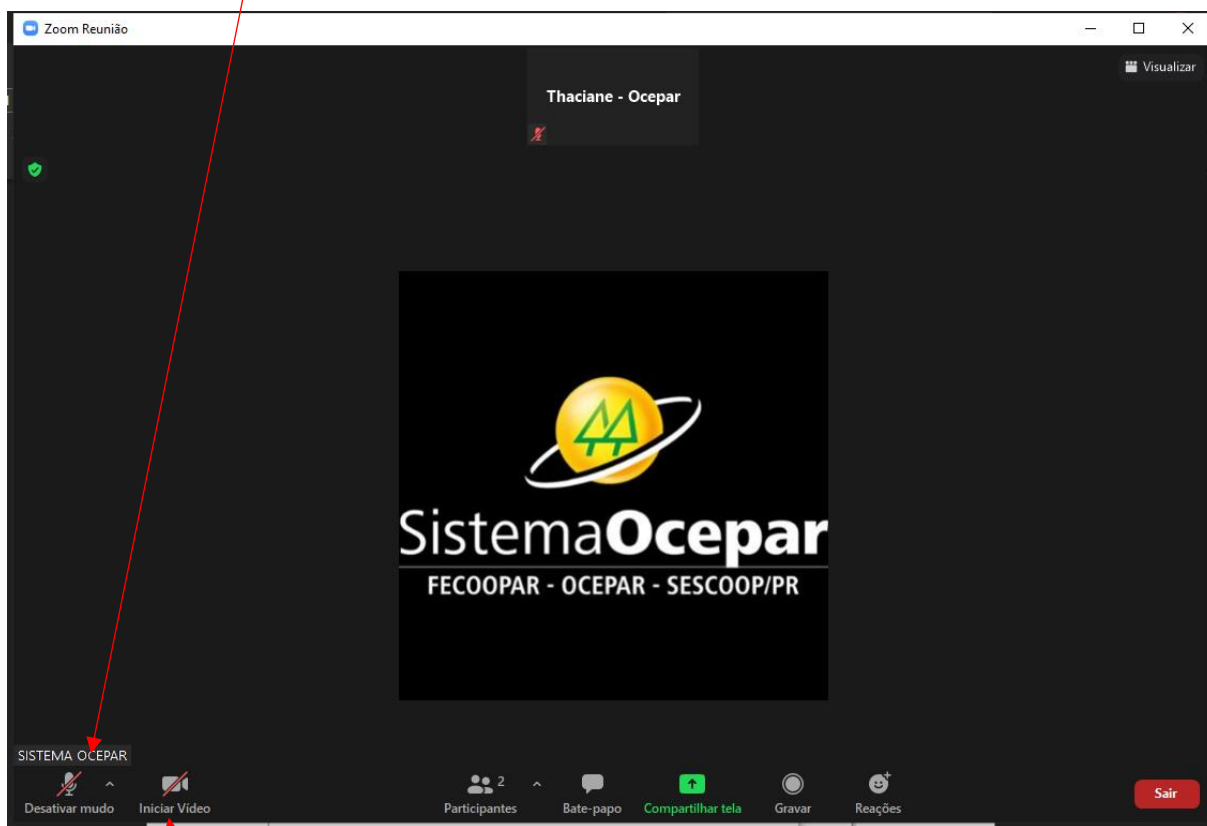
Zoom Reunião

Visualizar

Thaciane - Ocepar

SistemaOcepar
FECOOPAR - OCEPAR - SESCOOP/PR

SISTEMA OCEPAR

Desativar mudo

Iniciar Vídeo

2
Participantes

Bate-papo

Compartilhar tela

Gravar

Reações

Sair